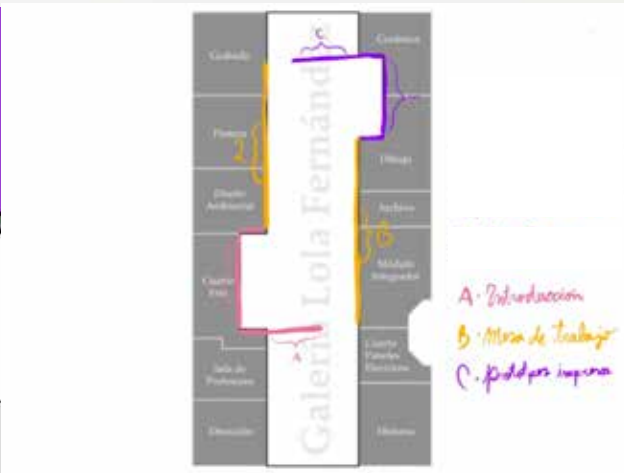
Grabado

Pintura

Diseño Ambiental

Cuarto Frío

Sala de Profesores

Dirección

Cerámica

Dibujo

Archivo

Módulo Integrador

Cuarto Paneles Eléctricos

Historia

Galería Lola Fernández

C

A

B

A - Introducción

B - Mesa de trabajo

C - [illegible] impresos